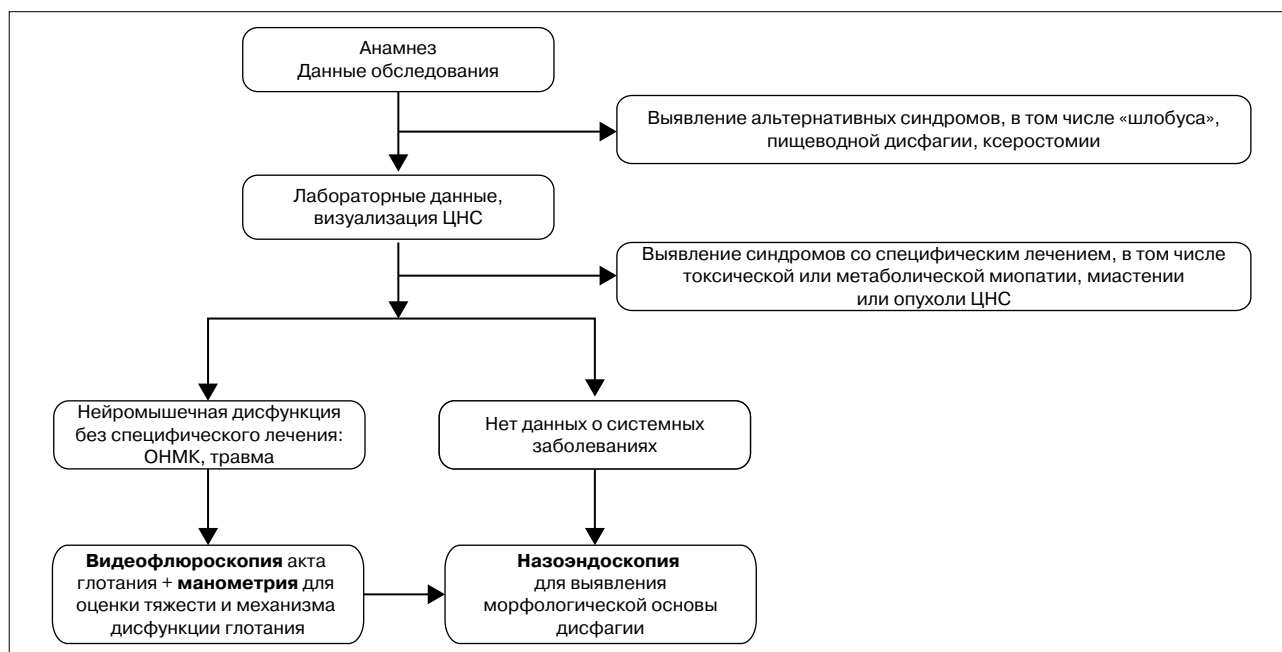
Анамнез
Данные обследования

Выявление альтернативных синдромов, в том числе «шлобуса», пищеводной дисфагии, ксеростомии

Лабораторные данные, визуализация ЦНС

Выявление синдромов со специфическим лечением, в том числе токсической или метаболической миопатии, миастении или опухоли ЦНС

Нейромышечная дисфункция без специфического лечения: ОНМК, травма

Нет данных о системных заболеваниях

**Видеофлюроскопия** акта глотания + **манометрия** для оценки тяжести и механизма дисфункции глотания

**Назоэндоскопия** для выявления морфологической основы дисфагии